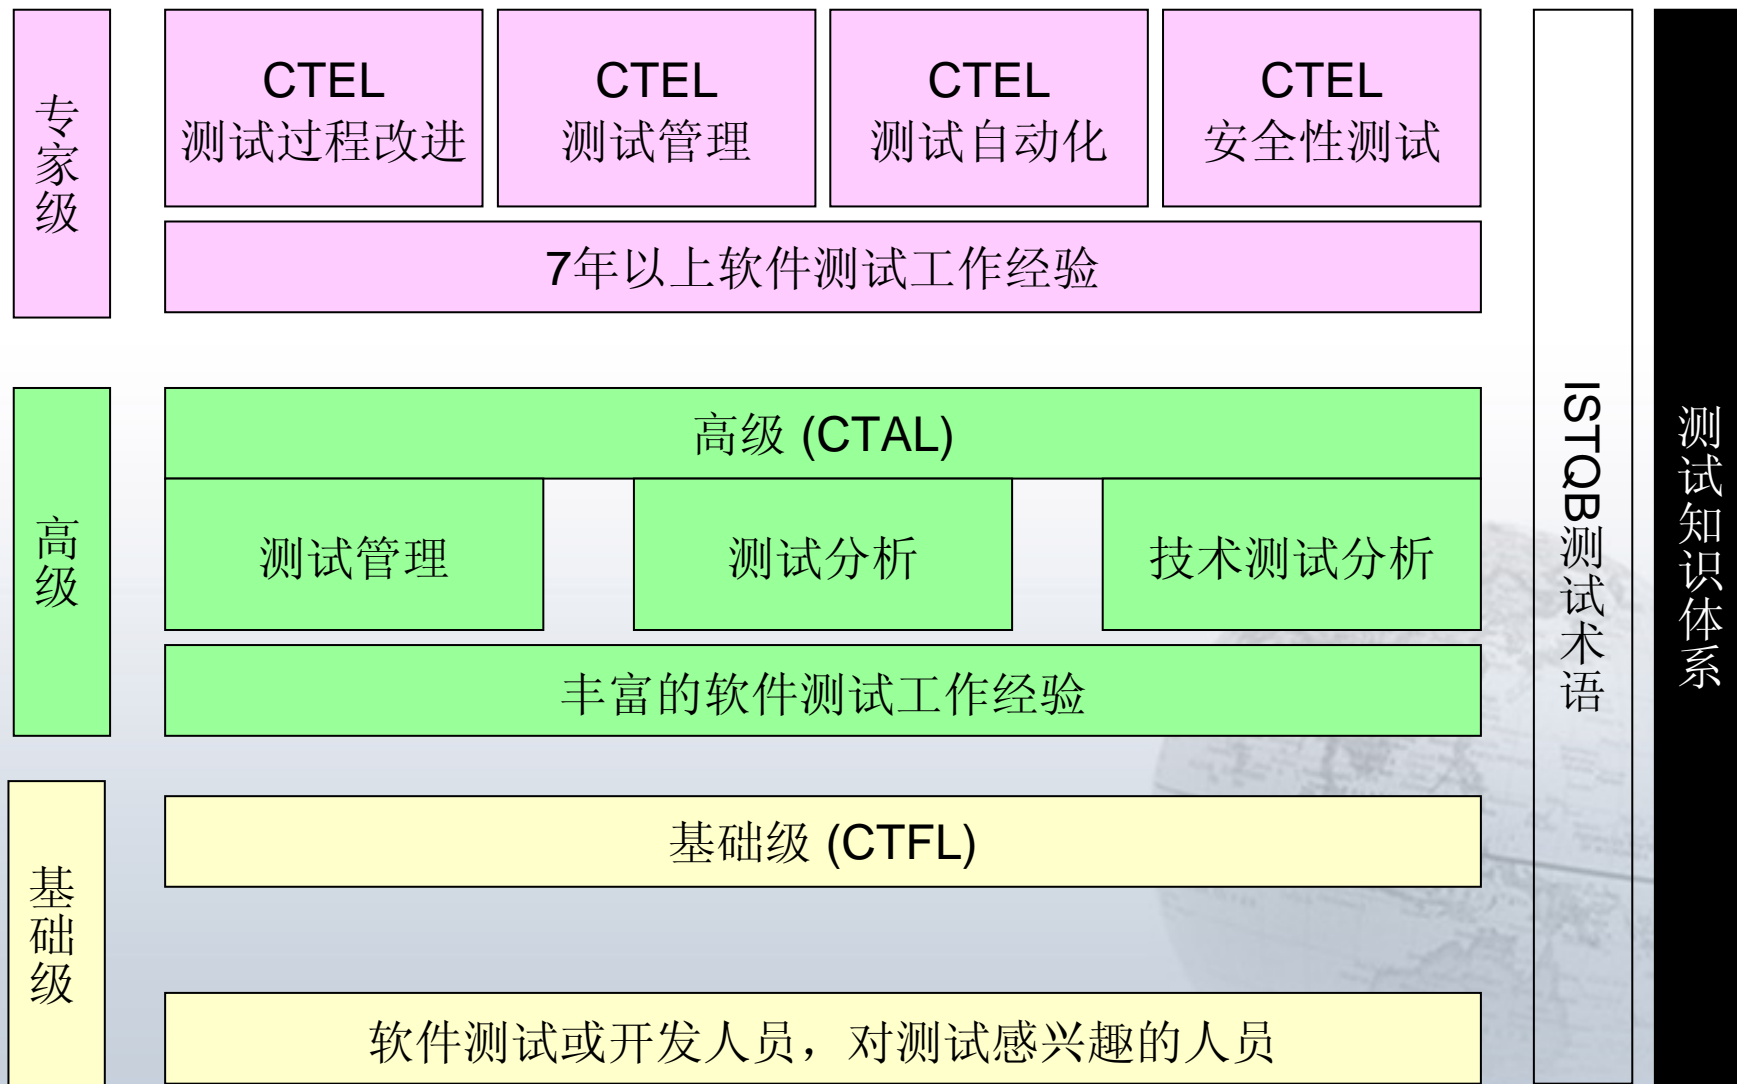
专家级

CTEL
测试过程改进

CTEL
测试管理

CTEL
测试自动化

CTEL
安全性测试

7年以上软件测试工作经验

高级

高级 (CTAL)

测试管理

测试分析

技术测试分析

丰富的软件测试工作经验

基础级

基础级 (CTFL)

软件测试或开发人员，对测试感兴趣的人员

ISTQB测试术语

测试知识体系